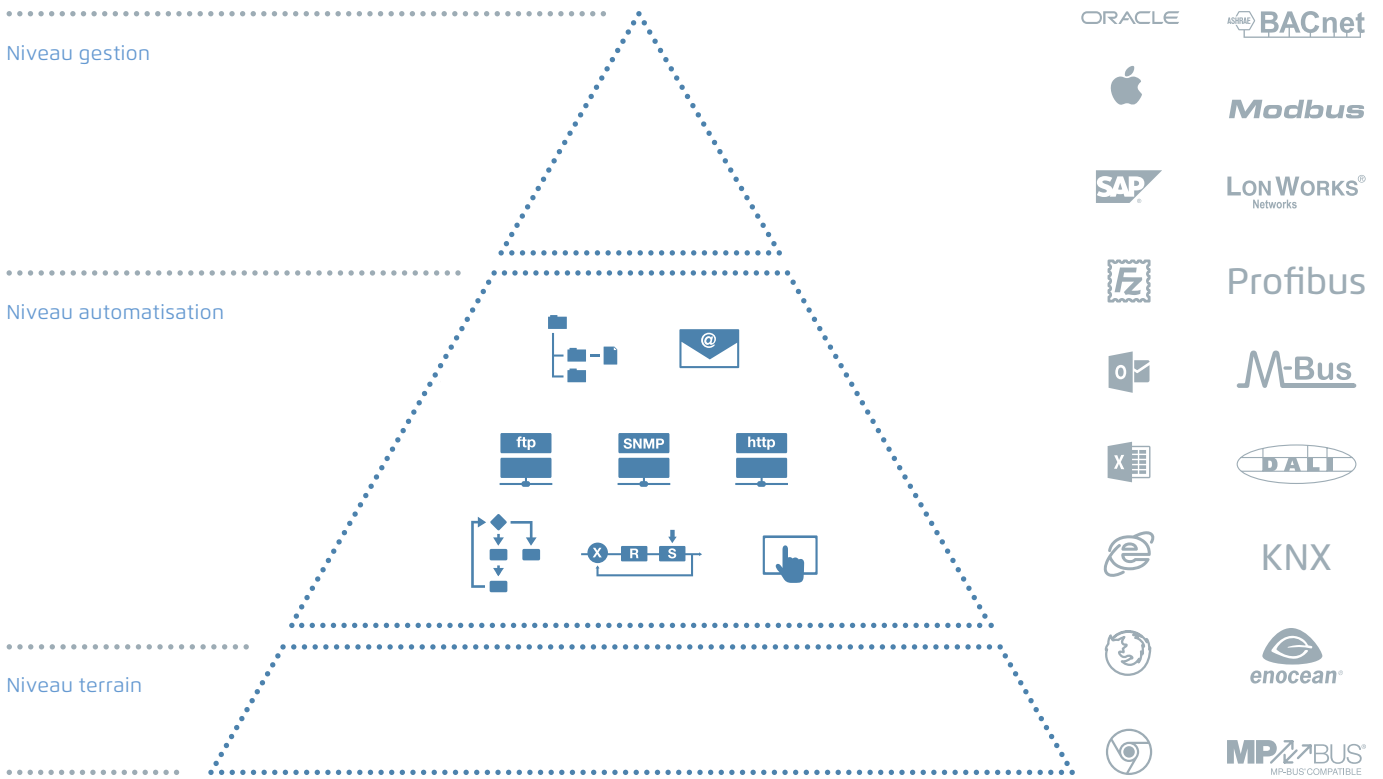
Niveau gestion

Niveau automatisation

Niveau terrain

@

ftp

SNMP

http

X

R

S

ORACLE

ASHRAE BACnet

Modbus

SAP

LonWorks®
Networks

Fz

Profibus

O

M-Bus

X

DALI

e

KNX

enocean®

MP-BUS®
MP-BUS® COMPATIBLE